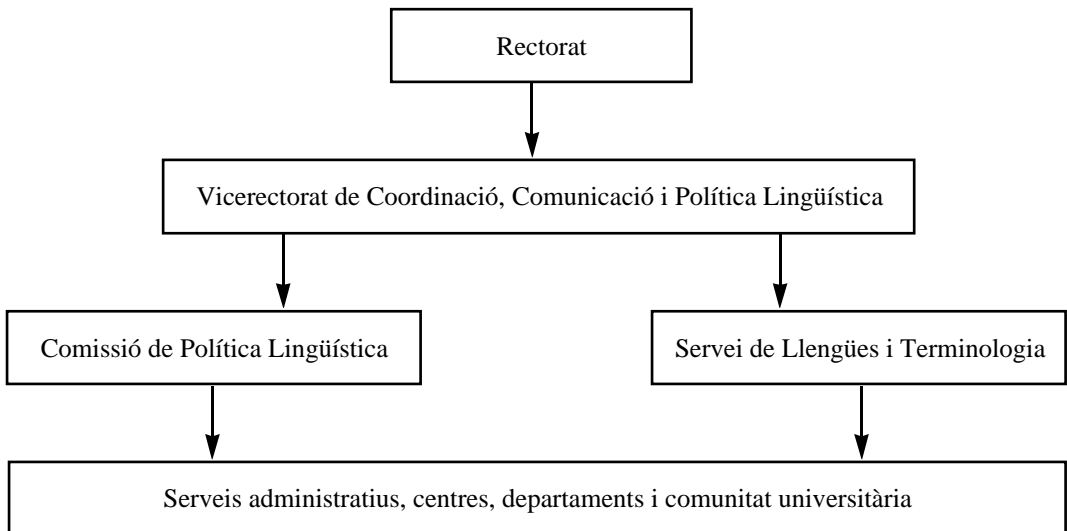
Rectorat

Vicerectorat de Coordinació, Comunicació i Política Lingüística

Comissió de Política Lingüística

Servei de Llengües i Terminologia

Serveis administratius, centres, departaments i comunitat universitària